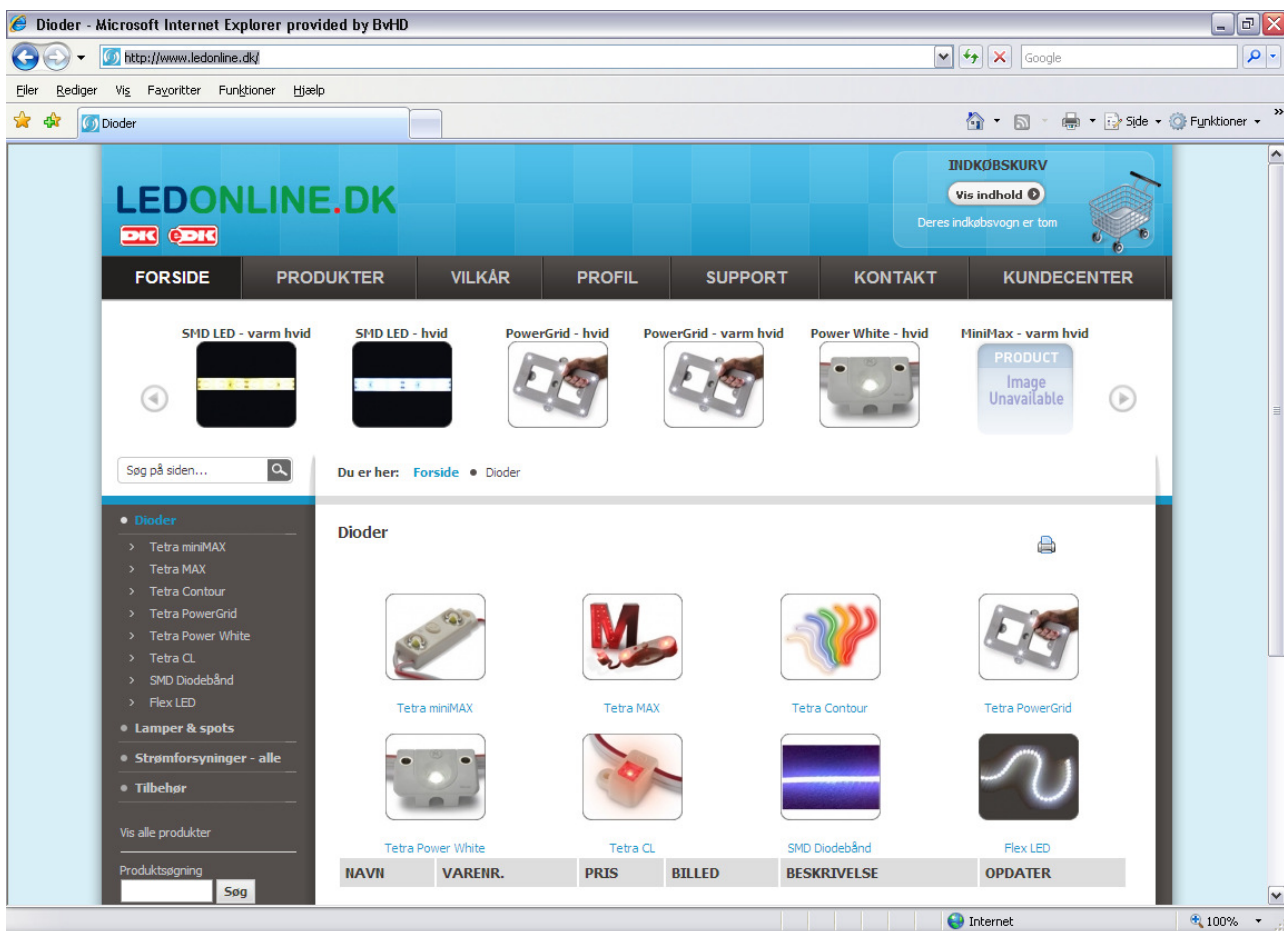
Dioder - Microsoft Internet Explorer provided by BvHD

http://www.ledonline.dk/

Google

Filer Rediger Vis Favoritter Funktioner Hjælp

Dioder

Side Funktioner

LEDONLINE.DK

DK eDK

INDKØBSKURV

Vis indhold

Deres indkøbsvogn er tom

FORSIDE PRODUKTER VILKÅR PROFIL SUPPORT KONTAKT KUNDECENTER

SMD LED - varm hvid SMD LED - hvid PowerGrid - hvid PowerGrid - varm hvid Power White - hvid MiniMax - varm hvid

PRODUCT Image Unavailable

Søg på siden...

Du er her: Forside • Dioder

• Dioder
> Tetra miniMAX
> Tetra MAX
> Tetra Contour
> Tetra PowerGrid
> Tetra Power White
> Tetra CL
> SMD Diodebånd
> Flex LED
• Lamper & spots
• Strømforsyninger - alle
• Tilbehør

Vis alle produkter

Produktsøgning

Søg

Dioder

Tetra miniMAX Tetra MAX Tetra Contour Tetra PowerGrid

Tetra Power White Tetra CL SMD Diodebånd Flex LED

| NAVN | VARENR. | PRIS | BILLED | BESKRIVELSE | OPDATER |
|---|---|---|---|---|---|

Internet

100%